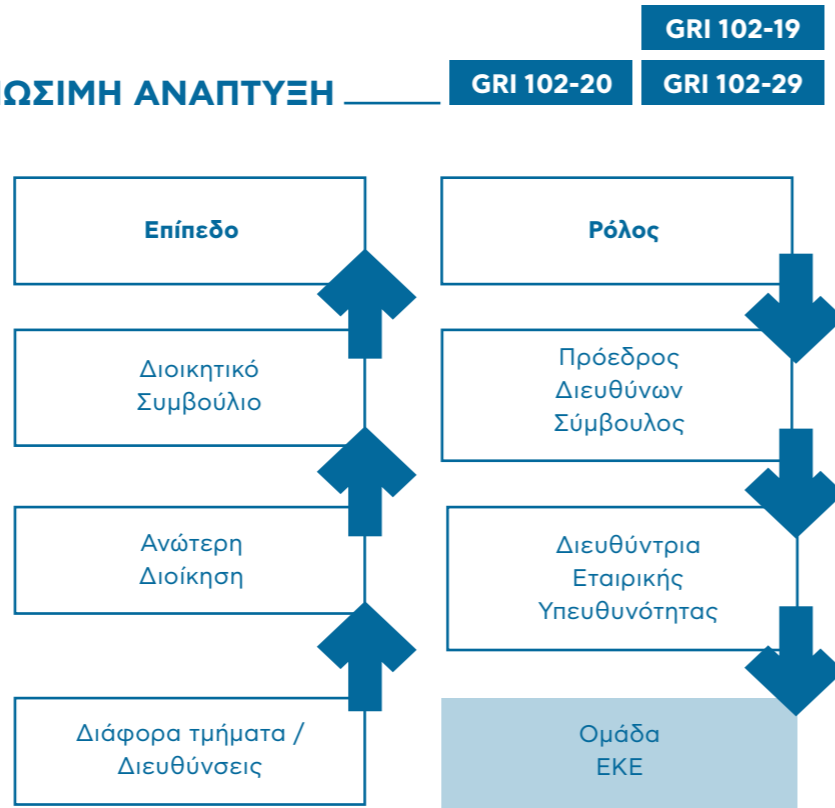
GRI 102-19

ΩΣΙΜΗ ΑΝΑΠΤΥΞΗ

GRI 102-20

GRI 102-29

Επίπεδο

Διοικητικό Συμβούλιο

Ανώτερη Διοίκηση

Διάφορα τμήματα / Διευθύνσεις

Ρόλος

Πρόεδρος Διευθύνων Σύμβουλος

Διευθύντρια Εταιρικής Υπευθυνότητας

Ομάδα ΕΚΕ